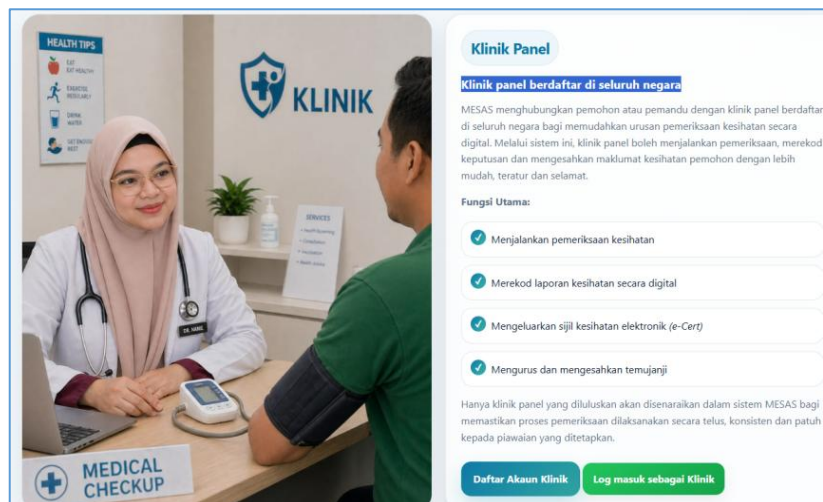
HEALTH TIPS
EAT HEALTHY
EXERCISE REGULARLY
DRINK WATER
GET ENOUGH REST

KLINIK

SERVICES

DR. NABIL

MEDICAL CHECKUP

Klinik Panel

Klinik panel berdaftar di seluruh negara

MESAS menghubungkan pemohon atau pemandu dengan klinik panel berdaftar di seluruh negara bagi memudahkan urusan pemeriksaan kesihatan secara digital. Melalui sistem ini, klinik panel boleh menjalankan pemeriksaan, merekod keputusan dan mengesahkan maklumat kesihatan pemohon dengan lebih mudah, teratur dan selamat.

Fungsi Utama:

Menjalankan pemeriksaan kesihatan

Merekod laporan kesihatan secara digital

Mengeluarkan sijil kesihatan elektronik (e-Cert)

Mengurus dan mengesahkan temujanji

Hanya klinik panel yang diluluskan akan disenaraikan dalam sistem MESAS bagi memastikan proses pemeriksaan dilaksanakan secara telus, konsisten dan patuh kepada piawaian yang ditetapkan.

Daftar Akaun Klinik

Log masuk sebagai Klinik